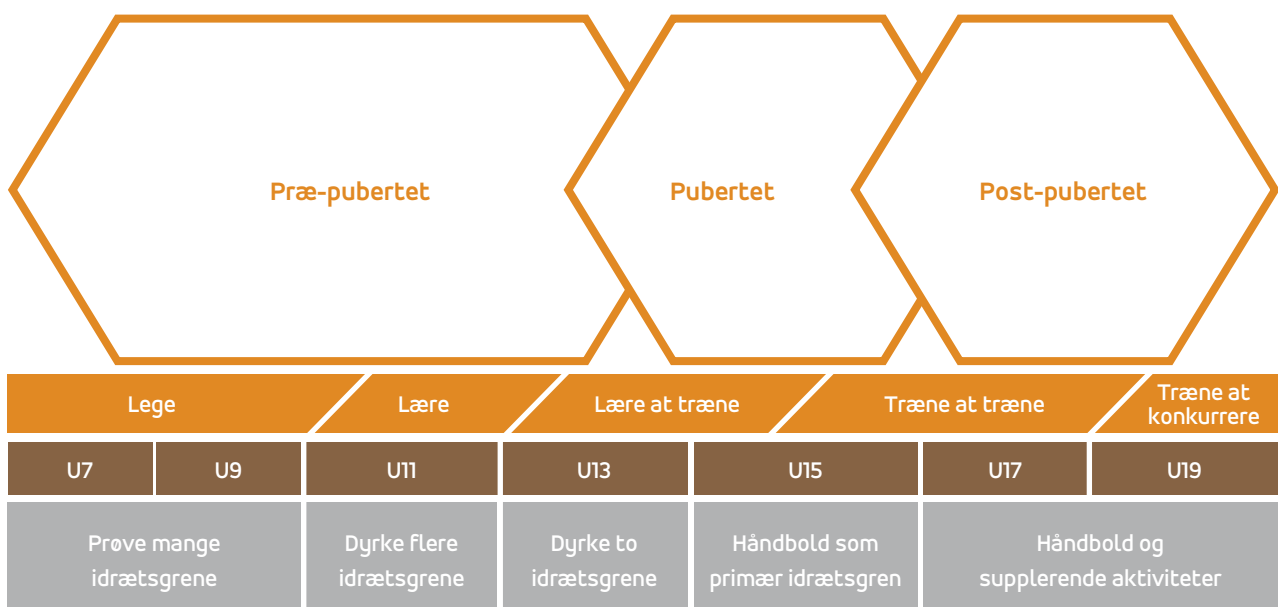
Præ-pubertet

Pubertet

Post-pubertet

| Lege | | Lære | Lære at træne | Træne at træne | | Træne at konkurrere |
|---|---|---|---|---|---|---|
| U7 | U9 | U11 | U13 | U15 | U17 | U19 |
| Prøve mange idrætsgrene | | Dyrke flere idrætsgrene | Dyrke to idrætsgrene | Håndbold som primær idrætsgren | Håndbold og supplerende aktiviteter | |